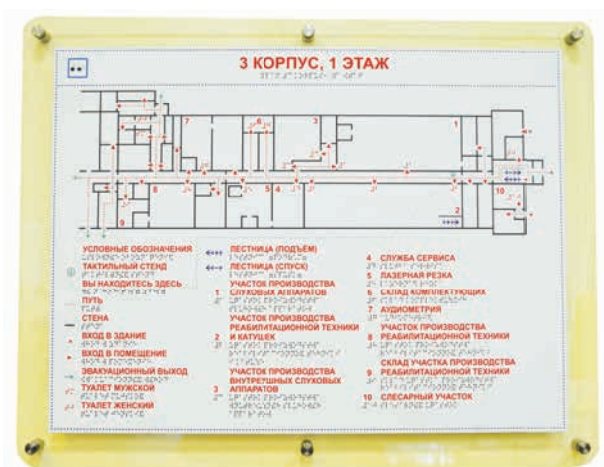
3 КОРПУС, 1 ЭТАЖ

7
6
3
1
4
8
5
4
2
10
9

УСЛОВНЫЕ ОБОЗНАЧЕНИЯ
ТАКТИЛЬНЫЙ СТЕНД
ВЫ НАХОДИТЕСЬ ЗДЕСЬ
ПУТЬ
СТЕНА
ВХОД В ЗДАНИЕ
ВХОД В ПОМЕЩЕНИЕ
ЭВАКУАЦИОННЫЙ ВЫХОД
ТУАЛЕТ МУЖСКОЙ
ТУАЛЕТ ЖЕНСКИЙ

ЛЕСТНИЦА (ПОДЪЕМ)
ЛЕСТНИЦА (СПУСК)
УЧАСТОК ПРОИЗВОДСТВА
1 СЛУХОВЫХ АППАРАТОВ
УЧАСТОК ПРОИЗВОДСТВА РЕАБИЛИТАЦИОННОЙ ТЕХНИКИ
2 И КАТУШЕК
УЧАСТОК ПРОИЗВОДСТВА ВНУТРЕННИХ СЛУХОВЫХ
3 АППАРАТОВ

4 СЛУЖБА СЕРВИСА
5 ЛАЗЕРНАЯ РЕЗКА
6 СКЛАД КОМПЛЕКТУЮЩИХ
7 АУДИОМЕТРИЯ
УЧАСТОК ПРОИЗВОДСТВА
8 РЕАБИЛИТАЦИОННОЙ ТЕХНИКИ
СКЛАД УЧАСТКА ПРОИЗВОДСТВА
9 РЕАБИЛИТАЦИОННОЙ ТЕХНИКИ
10 СЛЕСАРНЫЙ УЧАСТОК